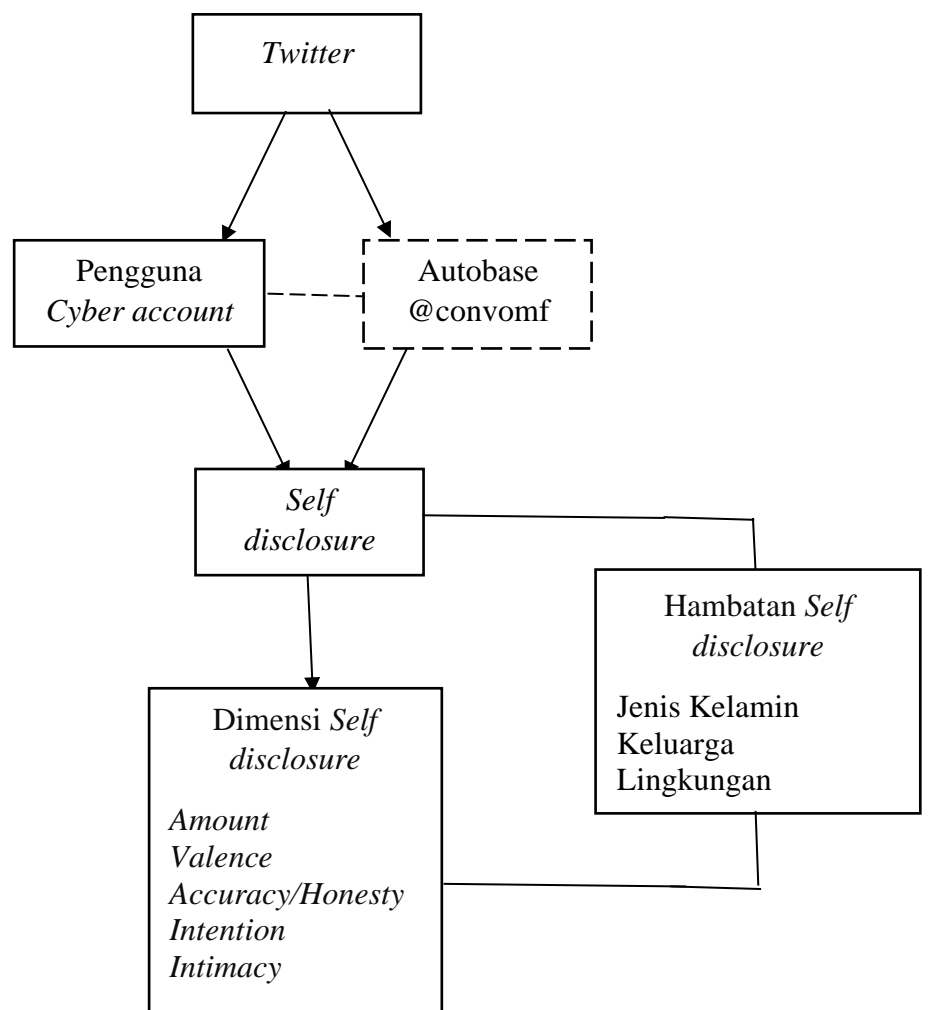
Twitter

Pengguna
Cyber account

Autobase
@convomf

Self
disclosure

Hambatan Self
disclosure

Jenis Kelamin
Keluarga
Lingkungan

Dimensi Self
disclosure

Amount
Valence
Accuracy/Honesty
Intention
Intimacy